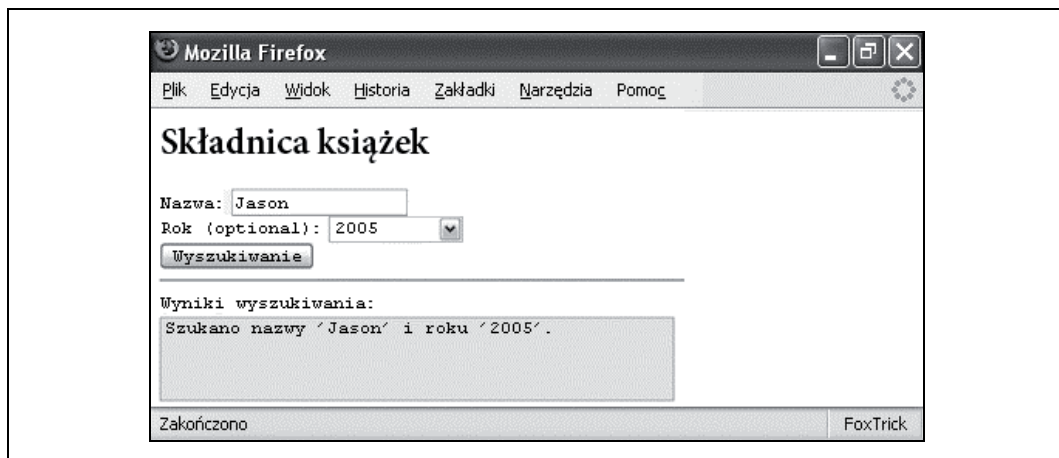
Mozilla Firefox

Plik Edycja Widok Historia Zakładki Narzędzia Pomoc

Składnica książek

Nazwa: Jason
Rok (optional): 2005
Wyszukiwanie

Wyniki wyszukiwania:
Szukano nazwy 'Jason' i roku '2005'.

Zakończono

FoxTrick